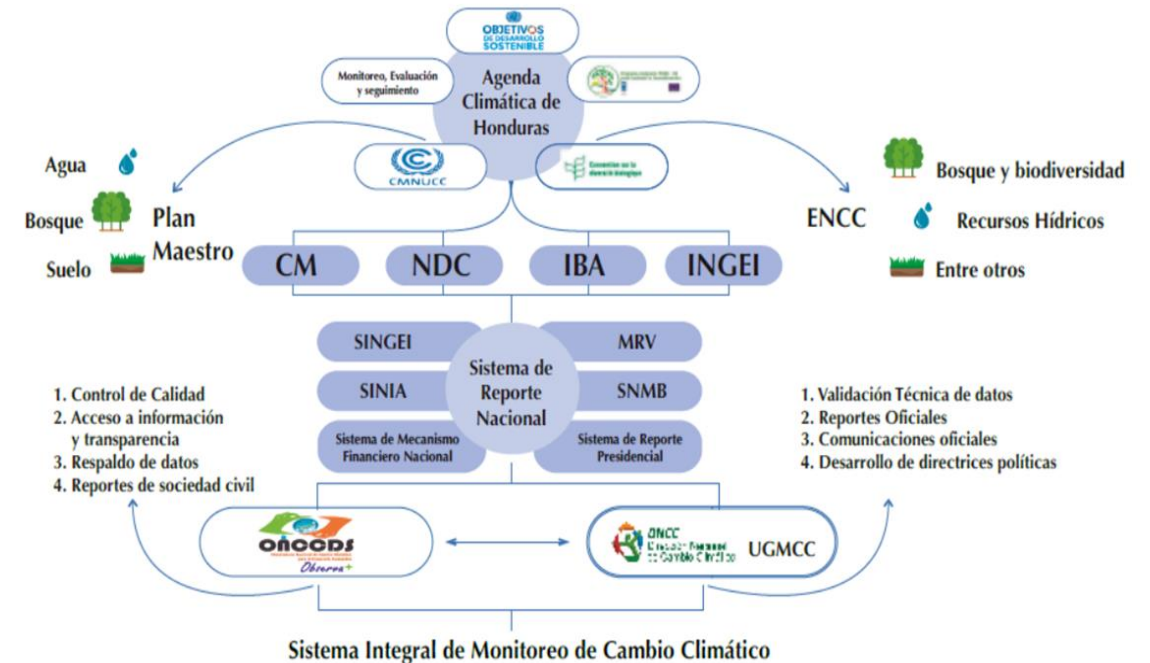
OBJETIVOS DE DESARROLLO SOSTENIBLE

Monitoreo, Evaluación y seguimiento

Agenda Climática de Honduras

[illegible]

CMNUCC

Convention on Biological Diversity

Agua

Bosque

Suelo

Plan Maestro

ENCC

Bosque y biodiversidad

Recursos Hídricos

Entre otros

CM

NDC

IBA

INGEI

SINGEI

MRV

SINIA

SNMB

Sistema de Reporte Nacional

Sistema de Mecanismo Financiero Nacional

Sistema de Reporte Presidencial

1. Control de Calidad
2. Acceso a información y transparencia
3. Respaldo de datos
4. Reportes de sociedad civil

1. Validación Técnica de datos
2. Reportes Oficiales
3. Comunicaciones oficiales
4. Desarrollo de directrices políticas

OÑCODS

Observa+

ONCC Observatorio Nacional de Cambio Climático

UGMCC

Sistema Integral de Monitoreo de Cambio Climático